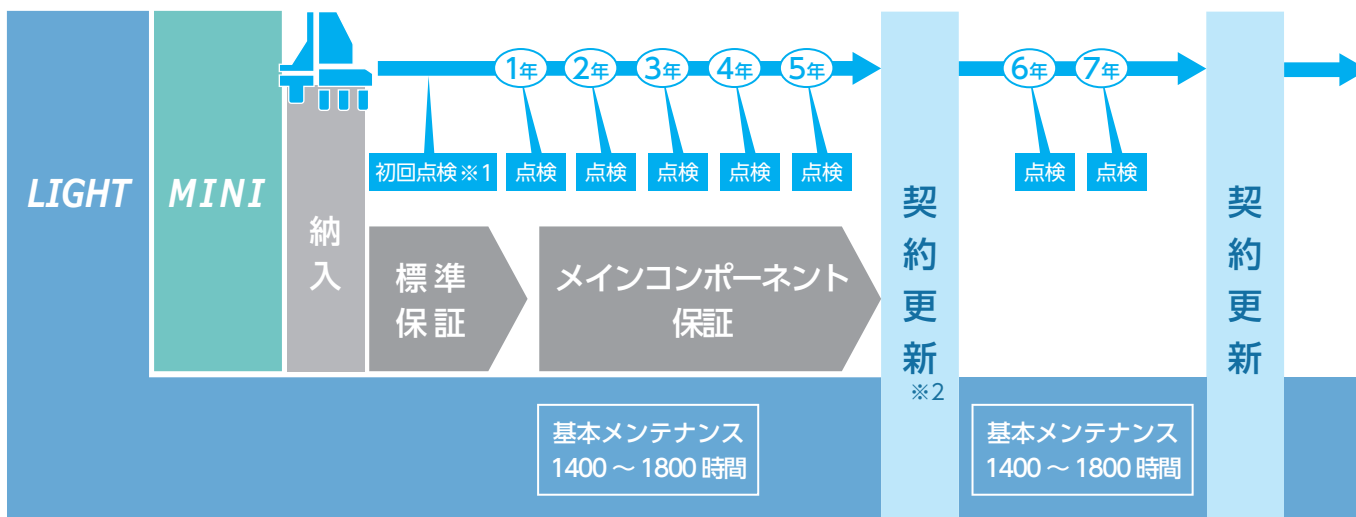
LIGHT

MINI

納入

1年 2年 3年 4年 5年

初回点検※1 点検 点検 点検 点検 点検

標準保証

メインコンポーネント保証

契約更新
※2

6年 7年

点検 点検

契約更新

基本メンテナンス
1400 ～ 1800 時間

基本メンテナンス
1400 ～ 1800 時間